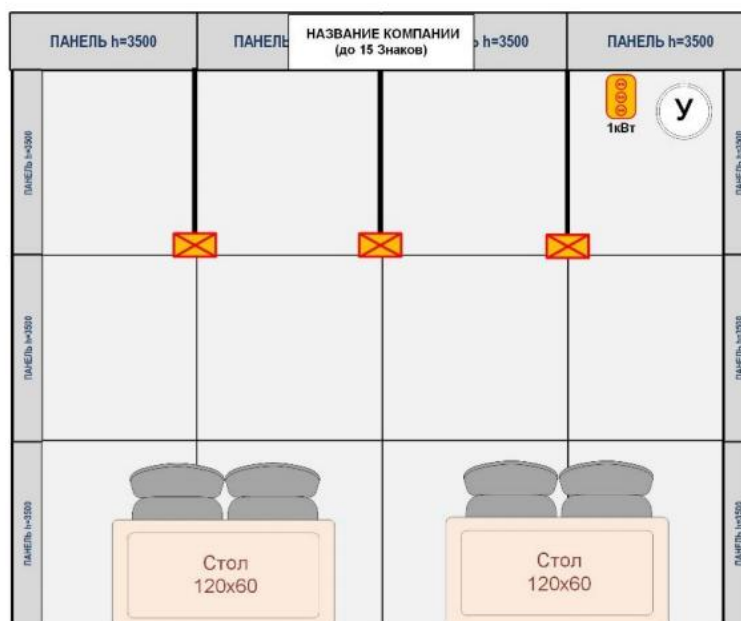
ПАНЕЛЬ h=3500

ПАНЕЛЬ

НАЗВАНИЕ КОМПАНИИ
(до 15 Знаков)

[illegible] h=3500

ПАНЕЛЬ h=3500

1кВт

У

ПАНЕЛЬ h=3500

ПАНЕЛЬ h=3500

ПАНЕЛЬ h=3500

ПАНЕЛЬ h=3500

ПАНЕЛЬ h=3500

ПАНЕЛЬ h=3500

Стол
120x60

Стол
120x60